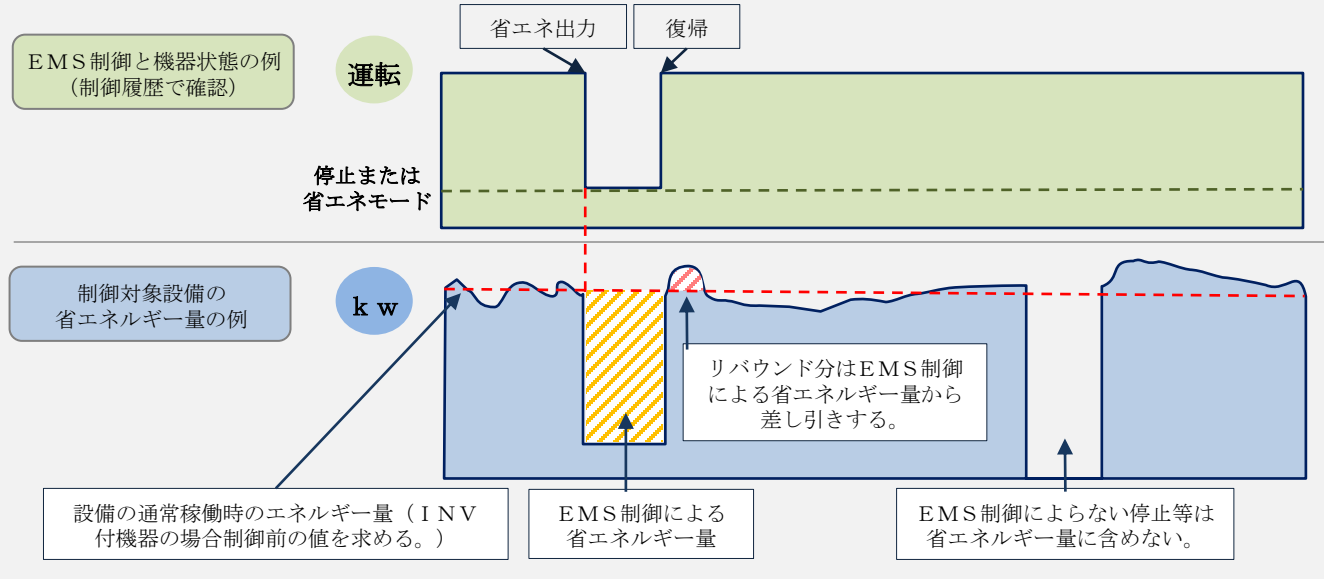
ＥＭＳ制御と機器状態の例
（制御履歴で確認）

運転

省エネ出力

復帰

停止または
省エネモード

制御対象設備の
省エネルギー量の例

ｋｗ

リバウンド分はＥＭＳ制御による省エネルギー量から差し引きする。

設備の通常稼働時のエネルギー量（ＩＮＶ付機器の場合制御前の値を求める。）

ＥＭＳ制御による
省エネルギー量

ＥＭＳ制御によらない停止等は
省エネルギー量に含めない。